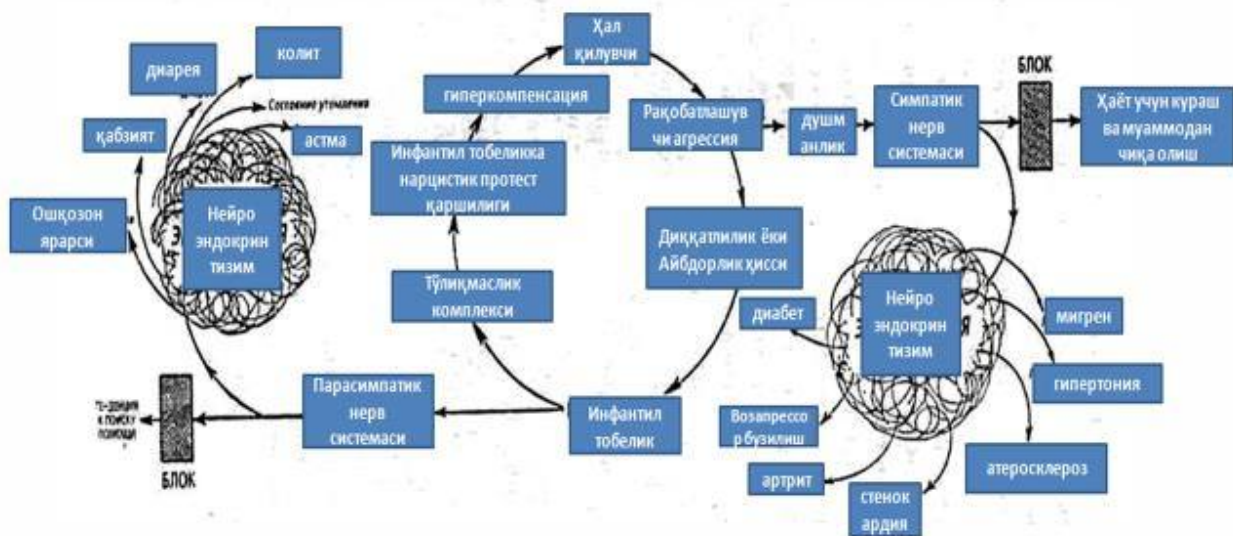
диарея

колит

Состояние утомления

қабзият

астма

Ошқозон ярарси

Нейро эндокрин тизим

гиперкомпенсация

Инфантил тобеликка нарцистик протест қаршилиги

Тўлиқмаслик комплекси

Ҳал қилувчи

Рақобатлашув чи агрессия

душм анлик

Симпатик нерв системаси

БЛОК

Ҳаёт учун кураш ва муаммодан чиқа олиш

Диққатлилик ёки Айбдорлик ҳисси

диабет

Нейро эндокрин тизим

мигрен

гипертония

Парасимпатик нерв системаси

Инфантил тобелик

Возапрессо р бузилиш

атеросклероз

артрит

стенок ардия

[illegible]

БЛОК